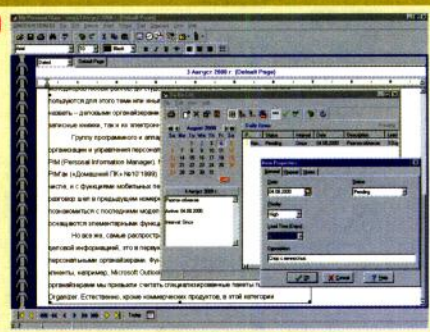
3 Август 2000 г. (Default Page)

Default Page

пользуются для этого теми или иными
назвать – деловыми органайзерами
записные книжки, так и их электронные

Группу программного и аппаратного
организации и управления персональной
PIM (Personal Information Manager).
PIMам (в «Домашний ПК» №10'1999)
числе, и с функциями мобильных
разговор шел в предыдущем номере
познакомиться с последними моделями
оснащаются элементарными функциями

Но все же, самые распространенные
деловой информацией, это в первую
персональными органайзерами.
клиенты, например, Microsoft Outlook
органайзерами мы привыкли считать специализированные пакеты типа
Organizer. Естественно, кроме коммерческих продуктов, в этой категории

August 2000

4 Август 2000 г.

Daily Tasks

Status
Pending

Cancel

Total